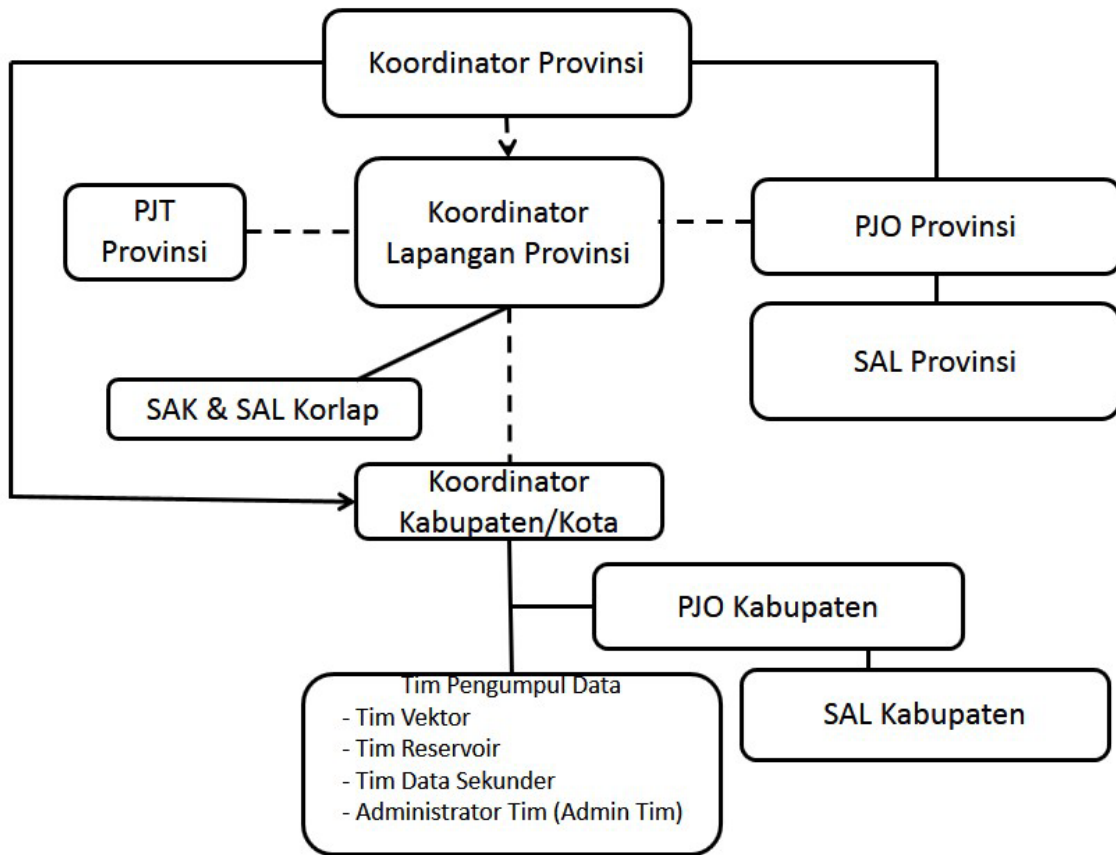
Koordinator Provinsi

PJT Provinsi

Koordinator Lapangan Provinsi

PJO Provinsi

SAL Provinsi

SAK & SAL Korlap

Koordinator Kabupaten/Kota

PJO Kabupaten

Tim Pengumpul Data
- Tim Vektor
- Tim Reservoir
- Tim Data Sekunder
- Administrator Tim (Admin Tim)

SAL Kabupaten